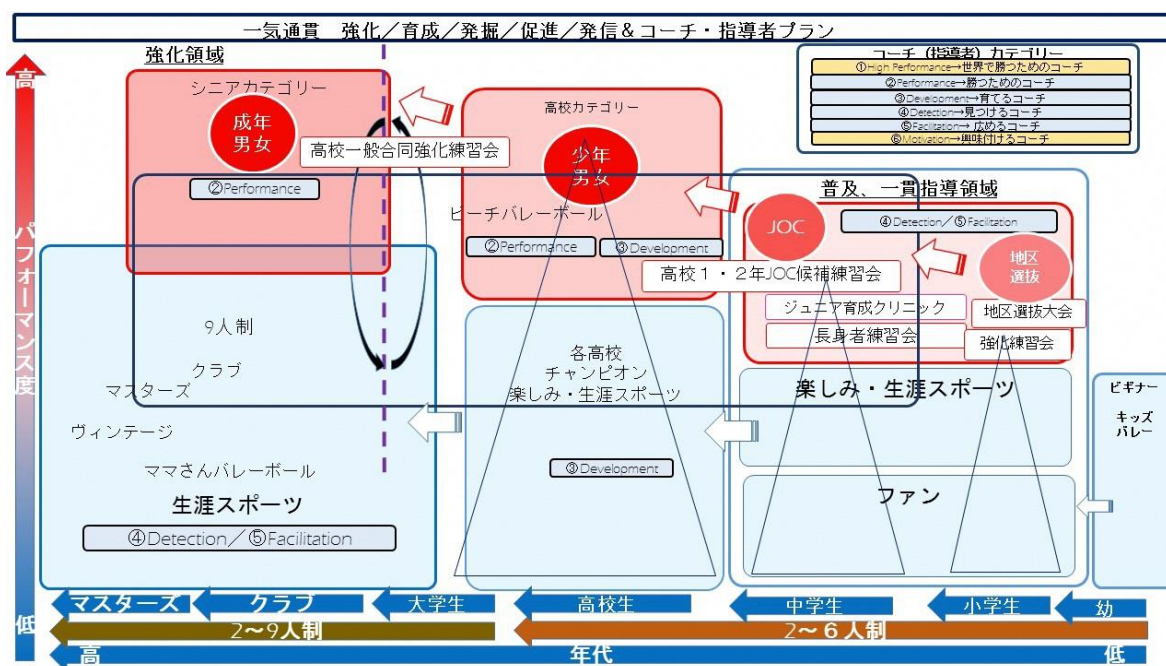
一気通貫　強化／育成／発掘／促進／発信＆コーチ・指導者プラン

強化領域

コーチ（指導者）カテゴリー
①High Performance→世界で勝つためのコーチ
②Performance→勝つためのコーチ
③Development→育てるコーチ
④Detection→見つけるコーチ
⑤Facilitation→広めるコーチ
⑥Motivation→興味付けるコーチ

高

パフォーマンス度

低

シニアカテゴリー
成年男女
高校一般合同強化練習会
②Performance

高校カテゴリー
少年男女
ビーチバレーボール
②Performance
③Development

普及、一貫指導領域
JOC
④Detection／⑤Facilitation
地区選抜
高校１・２年JOC候補練習会
ジュニア育成クリニック
地区選抜大会
長身者練習会
強化練習会

9人制
クラブ
マスターズ
ヴィンテージ
ママさんバレーボール
生涯スポーツ
④Detection／⑤Facilitation

各高校
チャンピオン
楽しみ・生涯スポーツ
③Development

楽しみ・生涯スポーツ
ファン

ビギナー
キッズバレー

マスターズ　クラブ　大学生　高校生　中学生　小学生　幼
2～9人制　2～6人制
高　年代　低